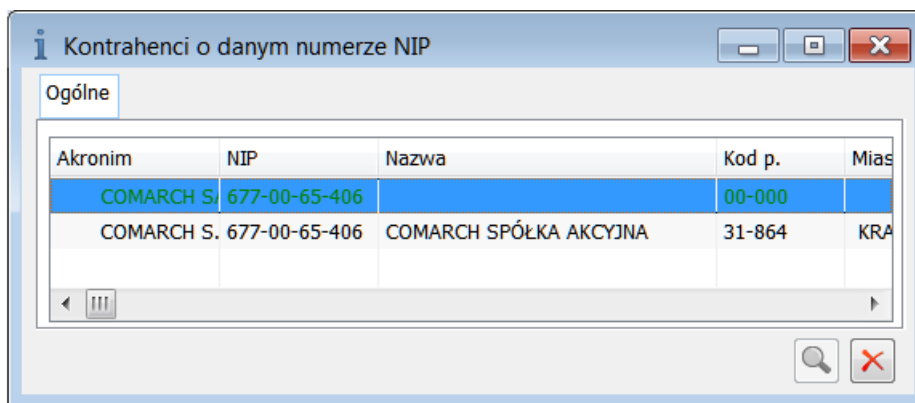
Kontrahenci o danym numerze NIP

Ogólne

| Akronim | NIP | Nazwa | Kod p. | Mias |
|---|---|---|---|---|
| COMARCH S/ | 677-00-65-406 | | 00-000 | |
| COMARCH S. | 677-00-65-406 | COMARCH SPÓŁKA AKCYJNA | 31-864 | KRA |